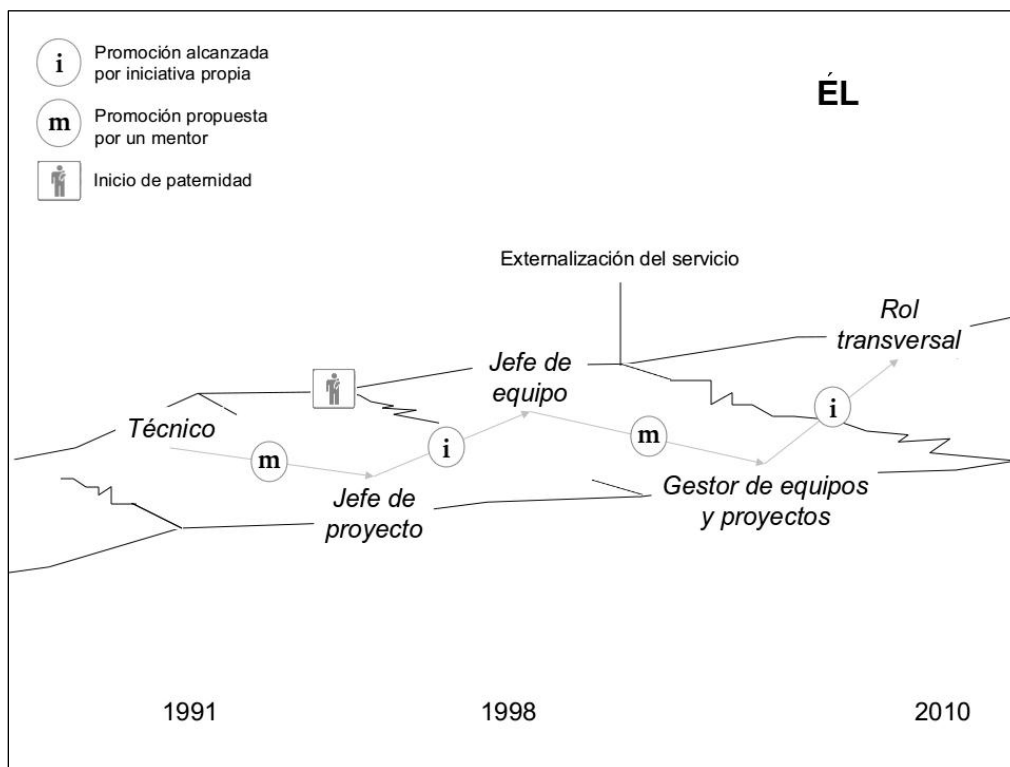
i Promoción alcanzada por iniciativa propia

m Promoción propuesta por un mentor

Inicio de paternidad

ÉL

Externalización del servicio

Rol transversal

Jefe de equipo

Técnico

m

i

m

i

Jefe de proyecto

Gestor de equipos y proyectos

1991

1998

2010